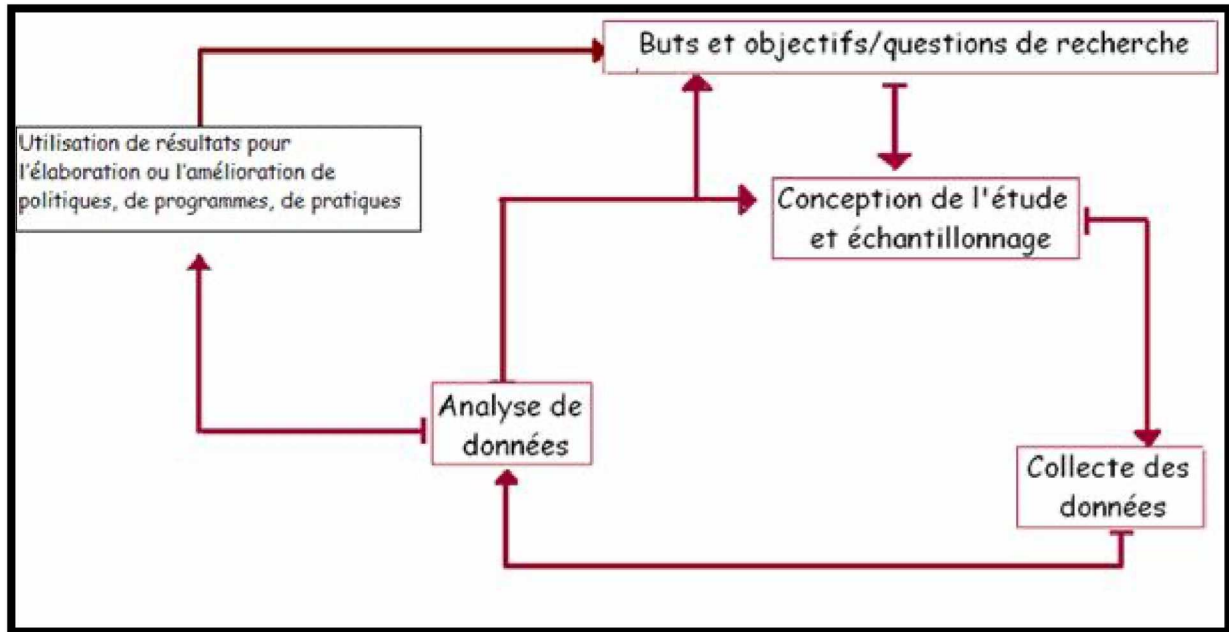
Buts et objectifs/questions de recherche

Utilisation de résultats pour l'élaboration ou l'amélioration de politiques, de programmes, de pratiques

Conception de l'étude et échantillonnage

Analyse de données

Collecte des données